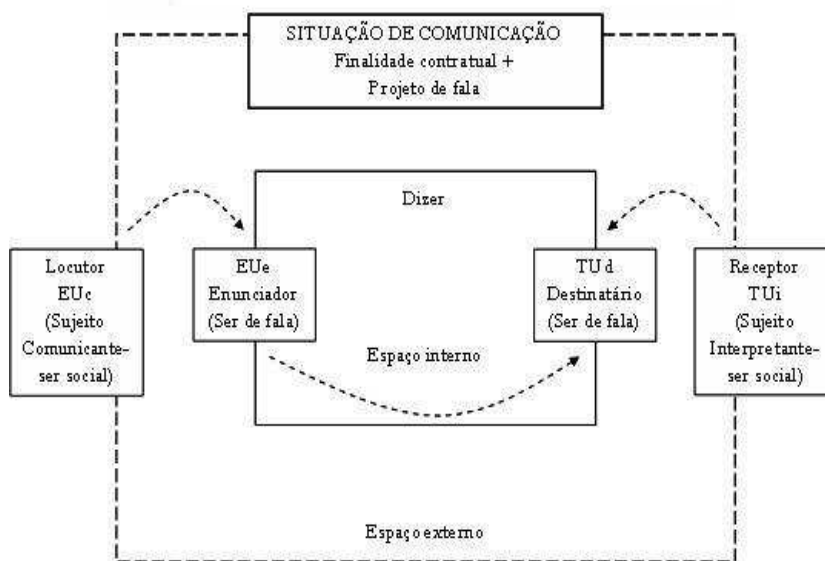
SITUAÇÃO DE COMUNICAÇÃO
Finalidade contratual +
Projeto de fala

Dizer

Locutor
EUc
(Sujeito
Comunicante-
ser social)

EUe
Enunciador
(Ser de fala)

TUd
Destinatário
(Ser de fala)

Receptor
TUi
(Sujeito
Interpretante-
ser social)

Espaço interno

Espaço externo